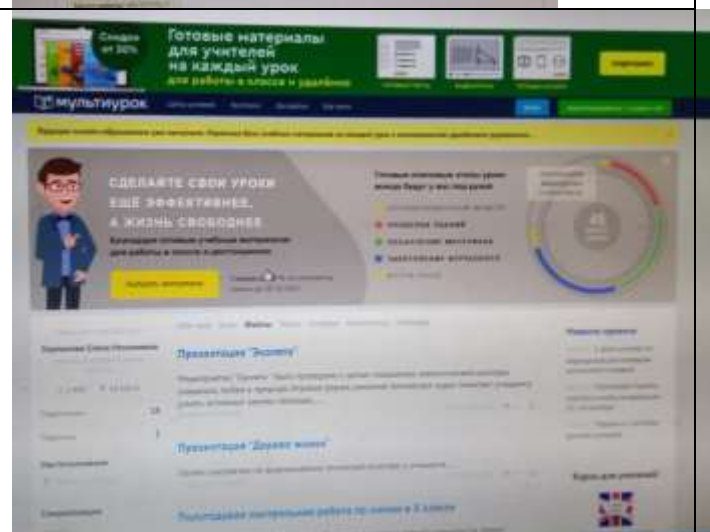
Скидка от 50%

Готовые материалы для учителей на каждый урок для работы в классе и удалённо

мультиурок

СДЕЛАЙТЕ СВОИ УРОКИ ЕЩЁ ЭФФЕКТИВНЕЕ, А ЖИЗНЬ СВОБОДНЕЕ

Благодаря готовым учебным материалам для работы в классе и дистанционно

Выбрать материалы

45

Презентация "Экология"

Презентация "Дерево жизни"

Полугодовая контрольная работа по химии в 8 классе

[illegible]